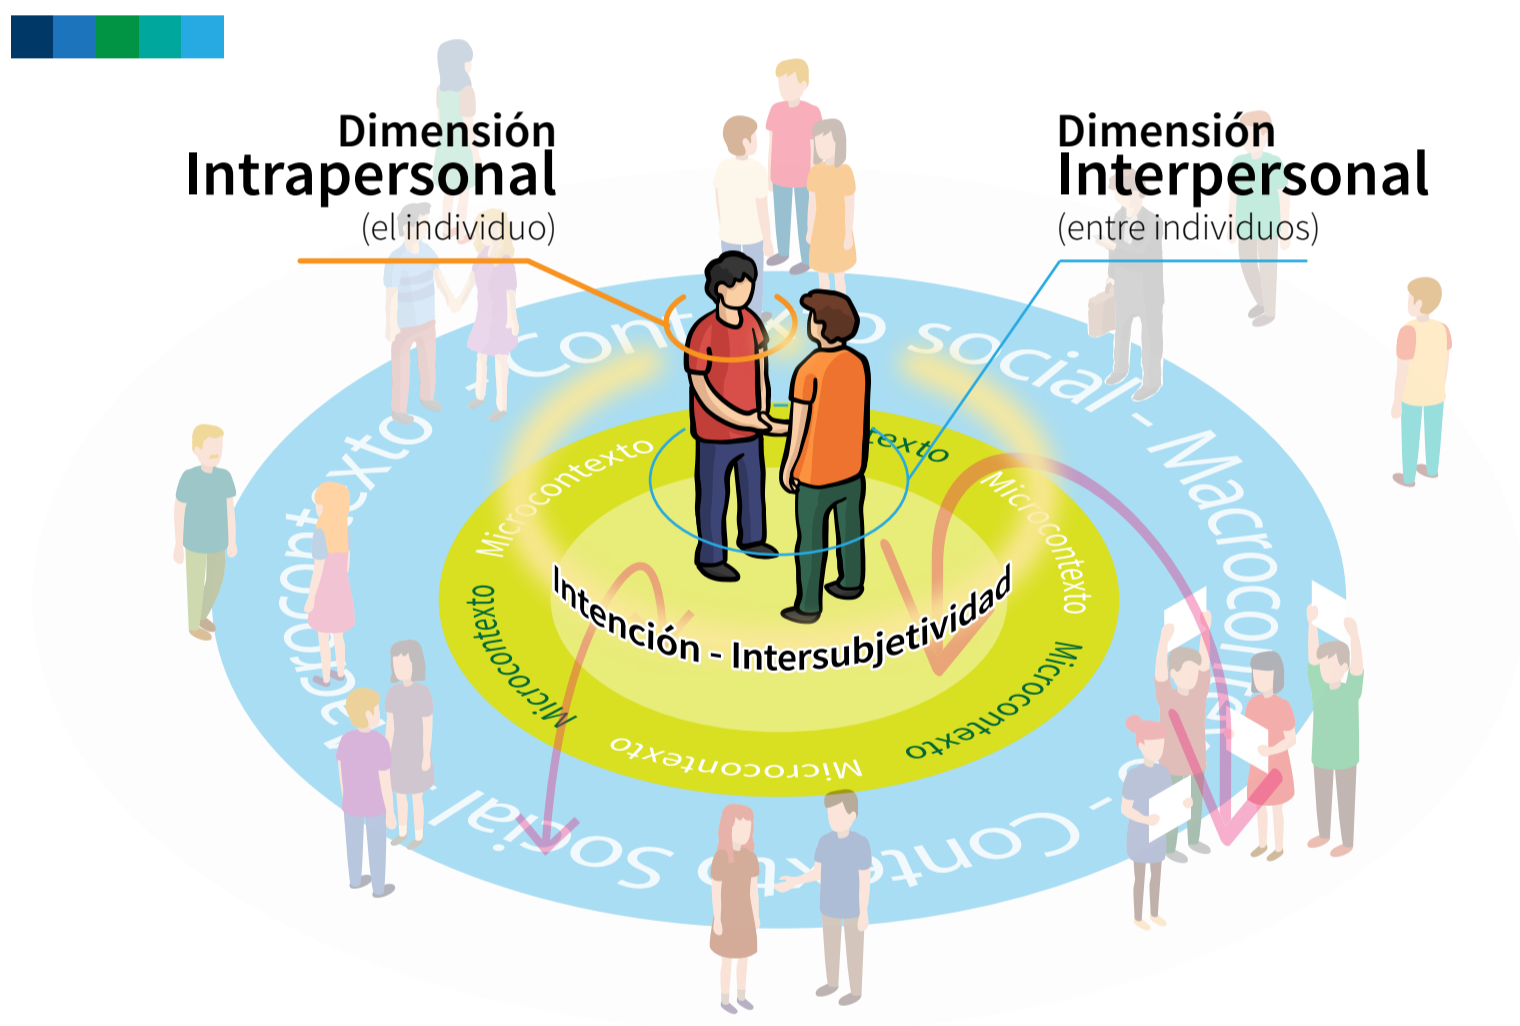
Dimensión
Intrapersonal
(el individuo)

Dimensión
Interpersonal
(entre individuos)

Contexto social - Macrocontexto - Contexto social - Macrocontexto

Microcontexto
Microcontexto
Microcontexto
Microcontexto
Microcontexto
Microcontexto

Intención - Intersubjetividad